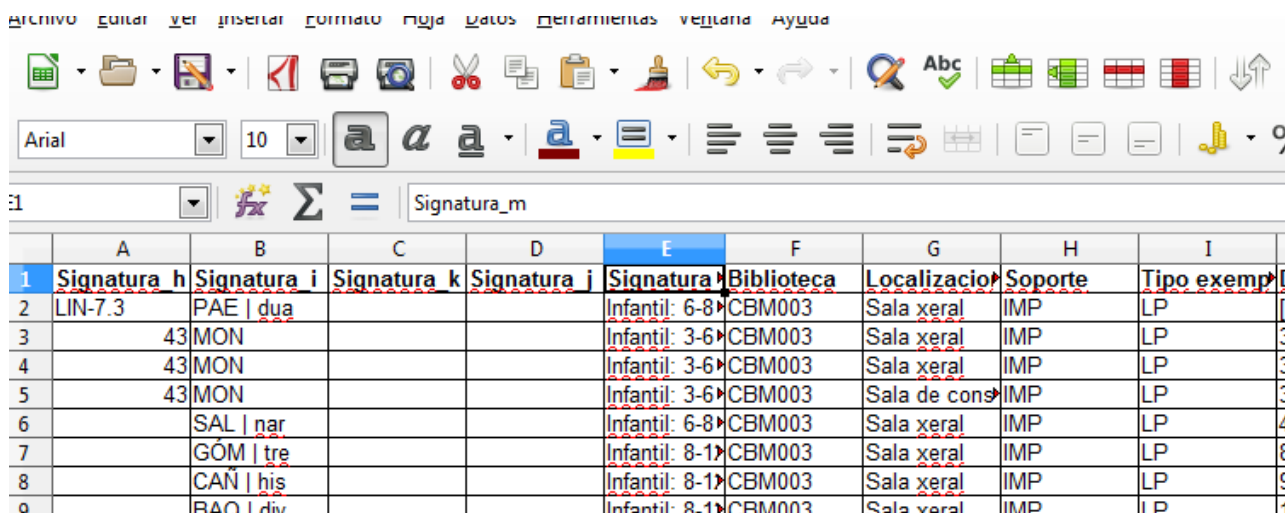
Archivo Editar Ver Insertar Formato Hoja Datos Herramientas Ventana Ayuda

Arial 10

E1 Signatura_m

| | A | B | C | D | E | F | G | H | I |
|---|---|---|---|---|---|---|---|---|---|
| 1 | Signatura_h | Signatura_i | Signatura_k | Signatura_j | Signatura | Biblioteca | Localizacio | Soporte | Tipo exemp |
| 2 | LIN-7.3 | PAE \| dua | | | Infantil: 6-8 | CBM003 | Sala xeral | IMP | LP |
| 3 | 43 | MON | | | Infantil: 3-6 | CBM003 | Sala xeral | IMP | LP |
| 4 | 43 | MON | | | Infantil: 3-6 | CBM003 | Sala xeral | IMP | LP |
| 5 | 43 | MON | | | Infantil: 3-6 | CBM003 | Sala de cons | IMP | LP |
| 6 | | SAL \| nar | | | Infantil: 6-8 | CBM003 | Sala xeral | IMP | LP |
| 7 | | GÓM \| tre | | | Infantil: 8-1 | CBM003 | Sala xeral | IMP | LP |
| 8 | | CAÑ \| his | | | Infantil: 8-1 | CBM003 | Sala xeral | IMP | LP |
| 9 | | BAO \| div | | | Infantil: 8-1 | CBM003 | Sala xeral | IMP | LP |